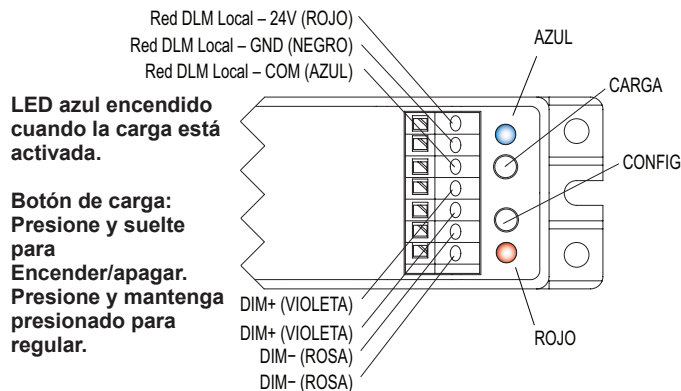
Red DLM Local – 24V (ROJO)
Red DLM Local – GND (NEGRO)
Red DLM Local – COM (AZUL)

AZUL

CARGA

CONFIG

ROJO

LED azul encendido cuando la carga está activada.

Botón de carga: Presione y suelte para Encender/apagar. Presione y mantenga presionado para regular.

DIM+ (VIOLETA)
DIM+ (VIOLETA)
DIM− (ROSA)
DIM− (ROSA)